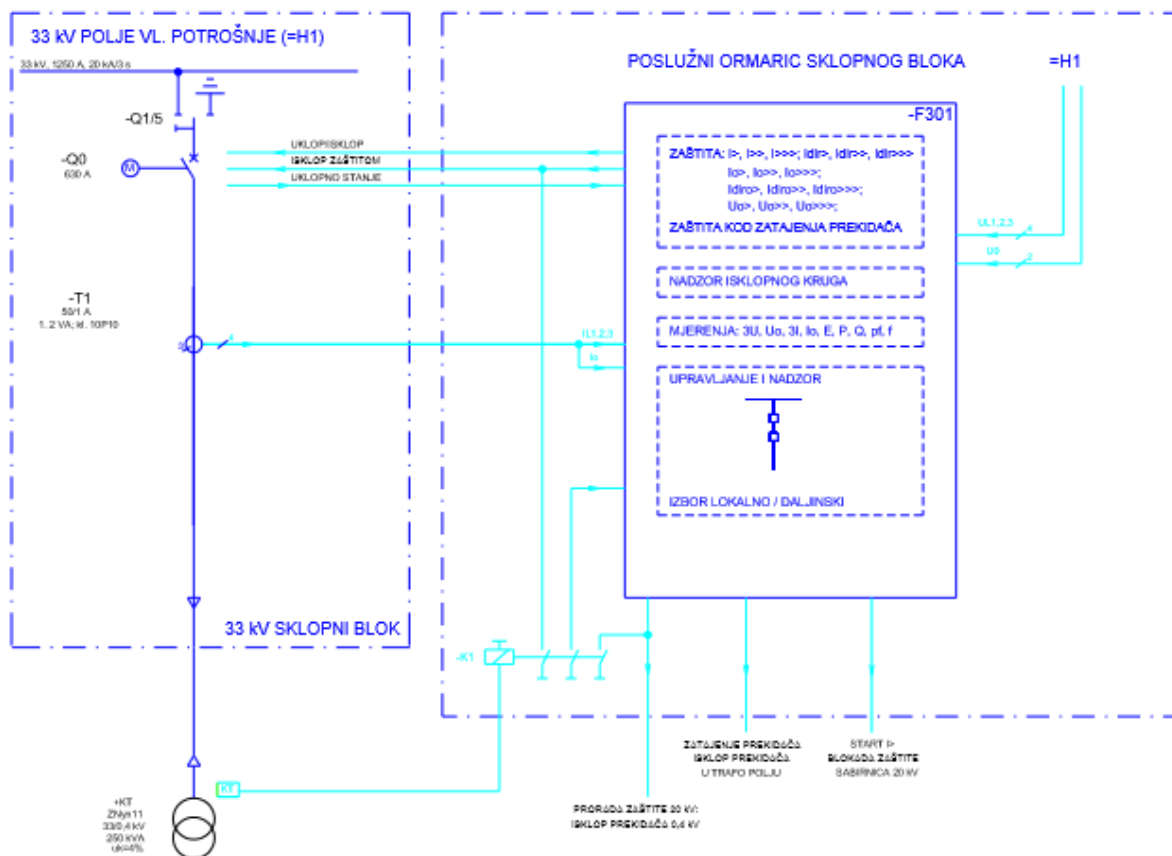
33 kV POLJE VL. POTROŠNJE (=H1)

33 kV, 1250 A, 20 kA/3 s

-Q1/5

-Q0
630 A

UKLOP/ISKLOP
ISKLOP ZAŠTITOM
UKLOPNO STANJE

-T1
50/1 A
1, 2 VA; kl. 10P10

33 kV SKLOPNI BLOK

POSLUŽNI ORMARIĆ SKLOPNOG BLOKA

=H1

-F301

ZAŠTITA: I>, I>>, I>>>; Idir>, Idir>>, Idir>>>
Io>, Io>>, Io>>>;
Idiro>, Idiro>>, Idiro>>>;
Uo>, Uo>>, Uo>>>;
ZAŠTITA KOD ZATAJENJA PREKIDAČA

UL1,2,3
Uo

NADZOR ISKLOPNOG KRUGA

IL1,2,3
Io

MJERENJA: 3U, Uo, 3I, Io, E, P, Q, pf, f

UPRAVLJANJE I NADZOR

IZBOR LOKALNO / DALJINSKI

-K1

KT

+KT
ZNyn11
33/0,4 kV
250 kVA
uk=4%

PRORADA ZAŠTITE 20 kV:
ISKLOP PREKIDAČA 0,4 kV

ZATAJENJE PREKIDAČA
ISKLOP PREKIDAČA
U TRAFO POLJU

START I>
BLOKADA ZAŠTITE
SABIRNICA 20 kV